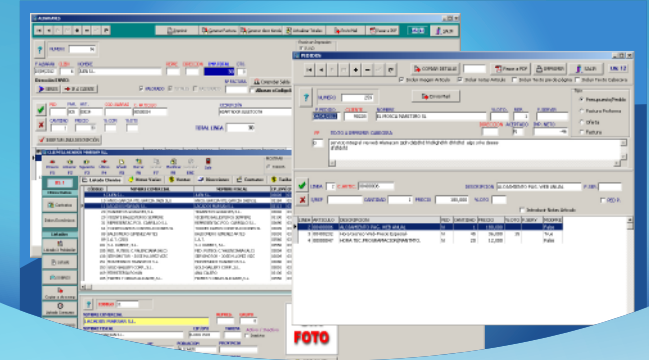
ALBARANES
PEDIDOS
COPIAR DETALLE
Pasar a PDF
Enviar Mail
IMPRIMIR
SALIR
Enviar Mail
PEDIDO 250
CLIENTE
EL RINCON INMOBILIARIO S.L.
Presupuesto/Pedido
Factura Proforma
Oferta
Factura
LINEA
CANTIDAD
PRECIO
DESCRIPCION
ALQUILER
ALQUILERES PAG. WEB ANUAL
HORA TEC. PROGRAMACION/PROYECTOS
FOTO
Listado Clientes
Buscar
Cerrar